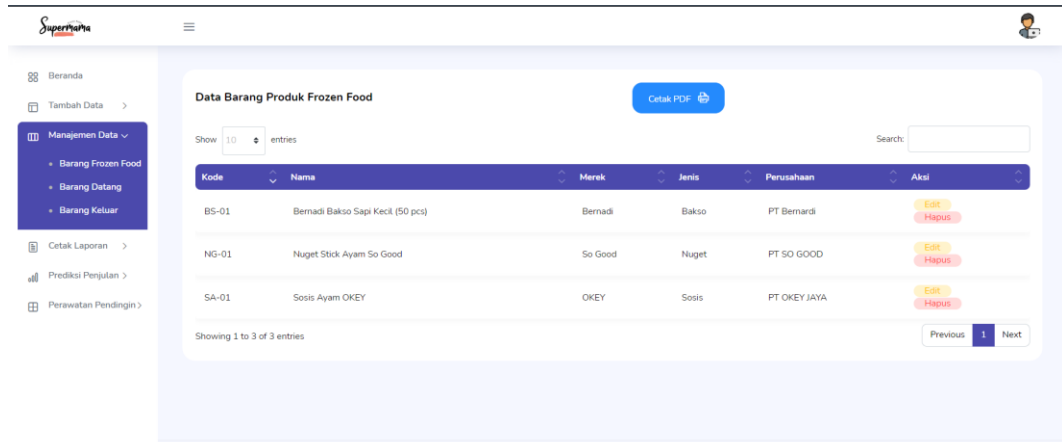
Supermama

Beranda
Tambah Data >
Manajemen Data
Barang Frozen Food
Barang Datang
Barang Keluar
Cetak Laporan >
Prediksi Penjulan >
Perawatan Pendingin >

Data Barang Produk Frozen Food

Cetak PDF

Show 10 entries

Search:

| Kode | Nama | Merek | Jenis | Perusahaan | Aksi |
|---|---|---|---|---|---|
| BS-01 | Bernadi Bakso Sapi Kecil (50 pcs) | Bernadi | Bakso | PT Bernardi | Edit Hapus |
| NG-01 | Nuget Stick Ayam So Good | So Good | Nuget | PT SO GOOD | Edit Hapus |
| SA-01 | Sosis Ayam OKEY | OKEY | Sosis | PT OKEY JAYA | Edit Hapus |

Showing 1 to 3 of 3 entries

Previous 1 Next